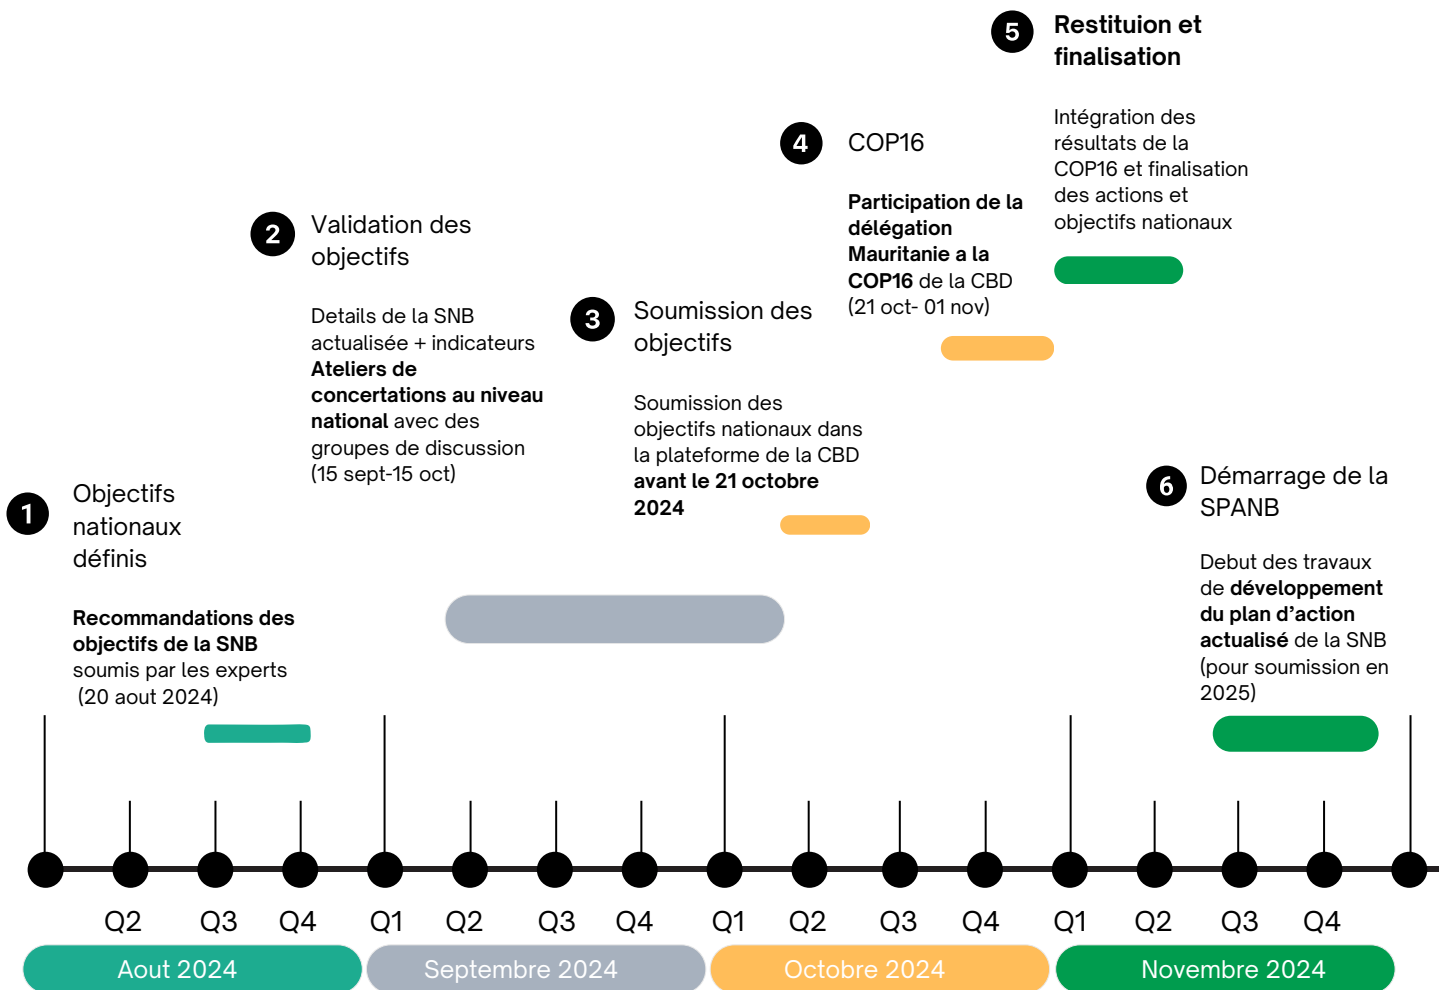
5 Restituion et finalisation

Intégration des résultats de la COP16 et finalisation des actions et objectifs nationaux

4 COP16

**Participation de la délégation Mauritanie a la COP16** de la CBD (21 oct- 01 nov)

2 Validation des objectifs

Details de la SNB actualisée + indicateurs **Ateliers de concertations au niveau national** avec des groupes de discussion (15 sept-15 oct)

3 Soumission des objectifs

Soumission des objectifs nationaux dans la plateforme de la CBD **avant le 21 octobre 2024**

1 Objectifs nationaux définis

**Recommandations des objectifs de la SNB** soumis par les experts (20 aout 2024)

6 Démarrage de la SPANB

Debut des travaux de **développement du plan d'action actualisé** de la SNB (pour soumission en 2025)

Q2 Q3 Q4 Q1 Q2 Q3 Q4 Q1 Q2 Q3 Q4 Q1 Q2 Q3 Q4

Aout 2024 Septembre 2024 Octobre 2024 Novembre 2024